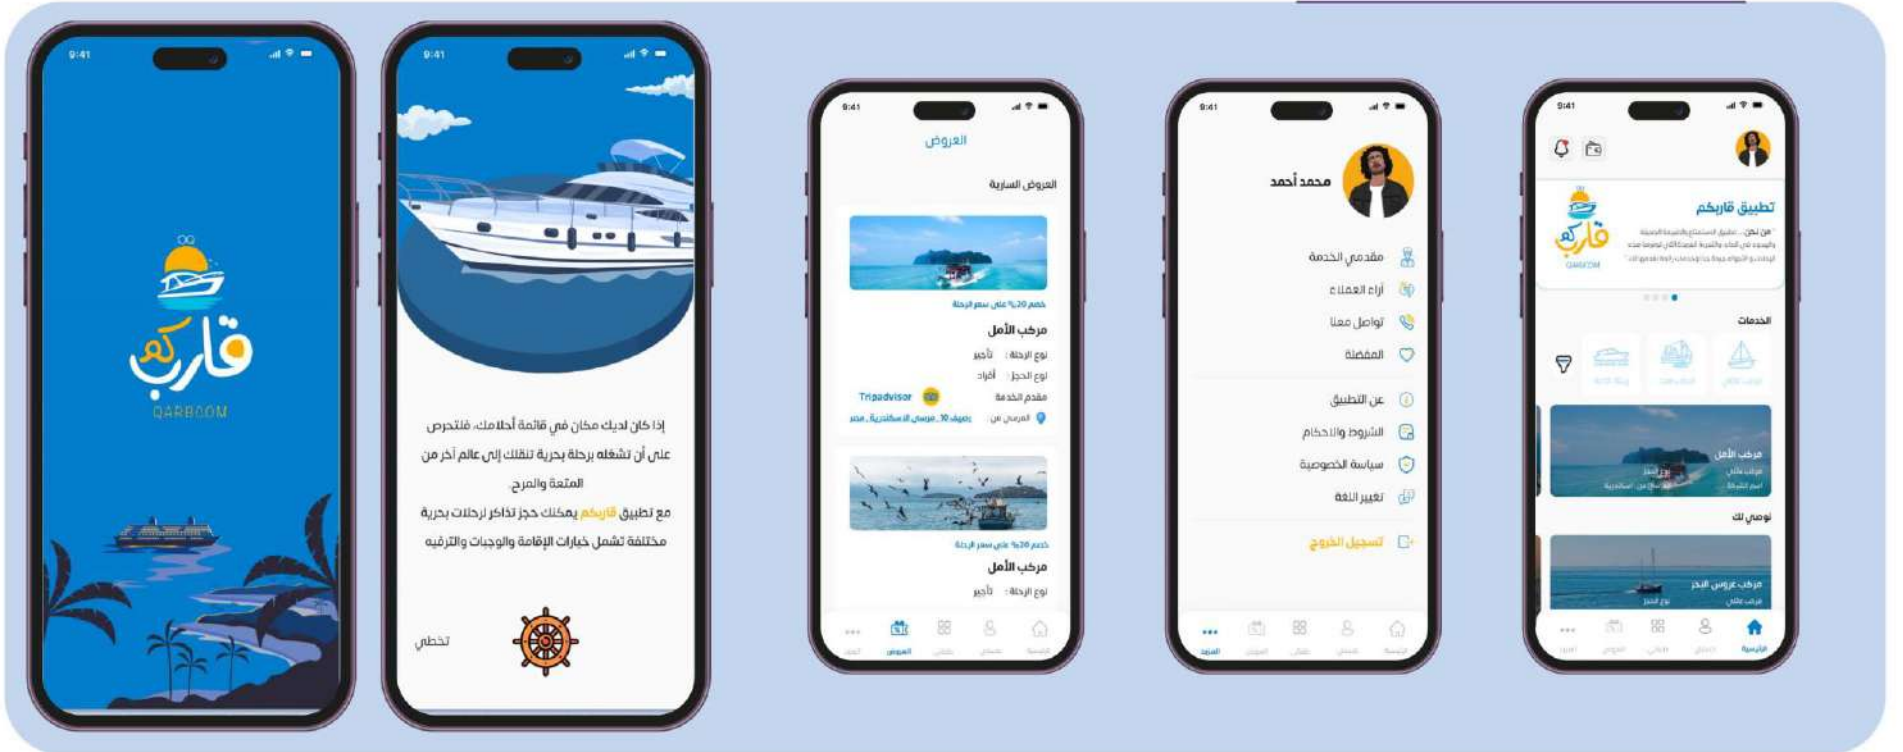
9:41

قاربكم
QARBOOM

9:41

إذا كان لديك مكان في قائمة أحلامك، فتحرص على أن تشغله برحلة بحرية تنقلك إلى عالم آخر من المتعة والمرح

مع تطبيق قاربكم يمكنك حجز تذاكر لرحلات بحرية مختلفة تشمل خيارات الإقامة والوجبات والترفيه

تخطي

9:41

العروض

العروض السارية

خصم 20% على سعر الرحلة

مركب الأمل

نوع الرحلة : تأجير

نوع الحجز : أفراد

مقدم الخدمة

Tripadvisor

المرسى من : رصيف 10 , مرسى الاسكندرية , مصر

خصم 20% على سعر الرحلة

مركب الأمل

نوع الرحلة : تأجير

المزيد العروض رحلاتي حسابي الرئيسية

9:41

محمد أحمد

مقدمي الخدمة

آراء العملاء

تواصل معنا

المفضلة

عن التطبيق

الشروط والاحكام

سياسة الخصوصية

تغيير اللغة

تسجيل الخروج

المزيد العروض رحلاتي حسابي الرئيسية

9:41

تطبيق قاربكم

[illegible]

قاربكم
QARBOOM

الخدمات

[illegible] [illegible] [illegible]

مركب الأمل

نوصي لك

مركب عروس البحر

المزيد العروض رحلاتي حسابي الرئيسية